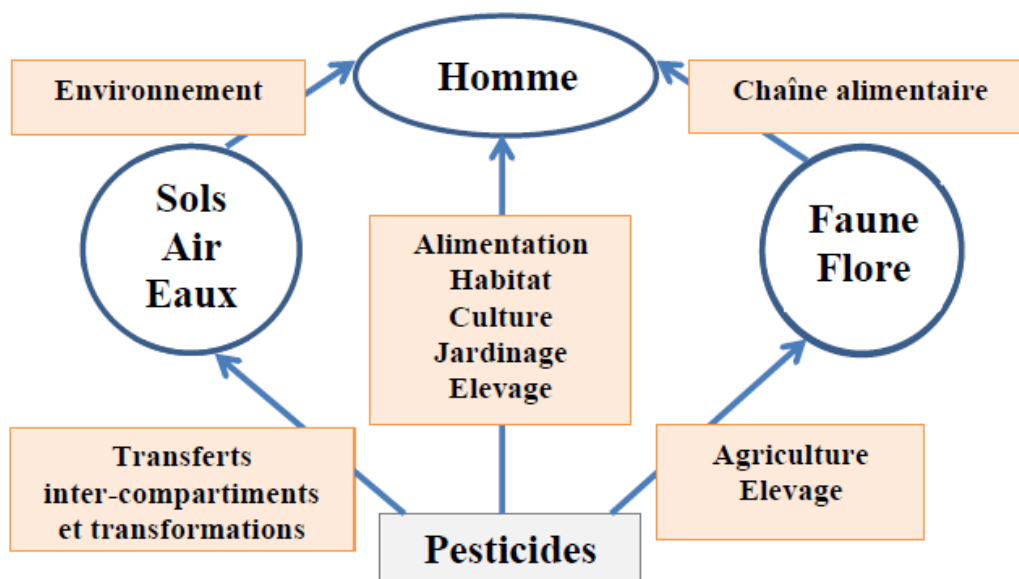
Environnement

Homme

Chaîne alimentaire

Sols
Air
Eaux

Alimentation
Habitat
Culture
Jardinage
Elevage

Faune
Flore

Transferts
inter-compartiments
et transformations

Agriculture
Elevage

Pesticides